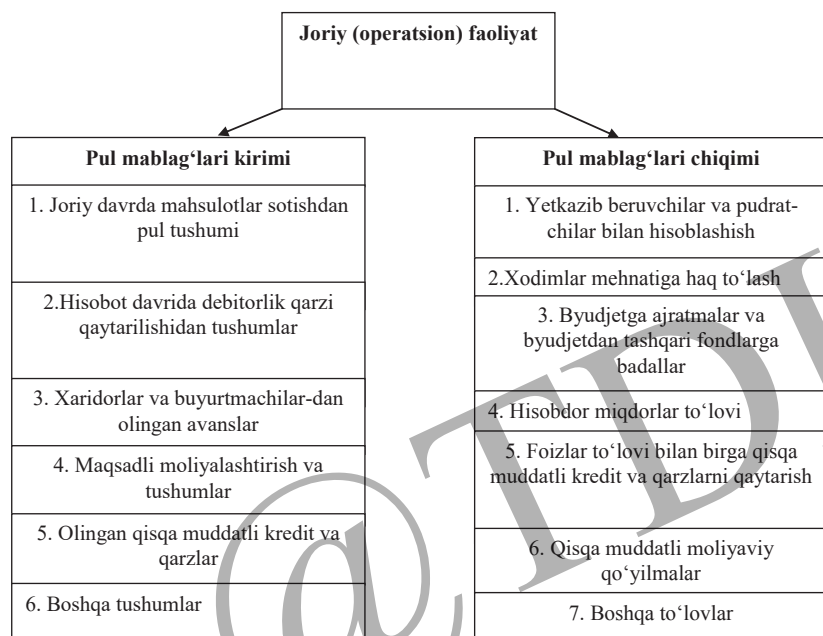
Joriy (operatsion) faoliyat

Pul mablag'lari kirimi

1. Joriy davrda mahsulotlar sotishdan pul tushumi

2.Hisobot davrida debitorlik qarzi qaytarilishidan tushumlar

3. Xaridorlar va buyurtmachilar-dan olingan avanslar

4. Maqsadli moliyalashtirish va tushumlar

5. Olingan qisqa muddatli kredit va qarzlar

6. Boshqa tushumlar

Pul mablag'lari chiqimi

1. Yetkazib beruvchilar va pudratchilar bilan hisoblashish

2.Xodimlar mehnatiga haq to'lash

3. Byudjetga ajratmalar va byudjetdan tashqari fondlarga badallar

4. Hisobdor miqdorlar to'lovi

5. Foizlar to'lovi bilan birga qisqa muddatli kredit va qarzlarni qaytarish

6. Qisqa muddatli moliyaviy qo'yilmalar

7. Boshqa to'lovlar

@TDI